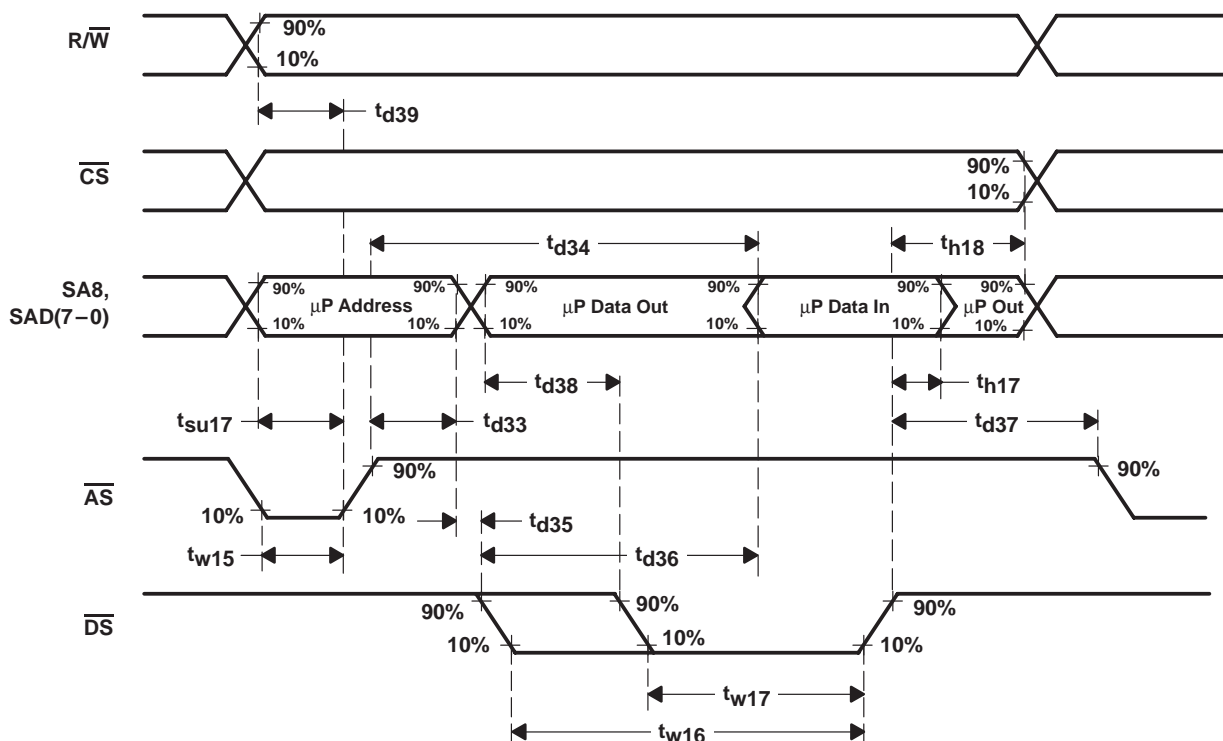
R/$\overline{W}$

90%

10%

$t_{d39}$

$\overline{CS}$

90%

10%

$t_{d34}$

$t_{h18}$

SA8, SAD(7 – 0)

90%

μP Address

90%

10%

10%

90%

μP Data Out

90%

10%

10%

μP Data In

90%

10%

90%

μP Out

10%

$t_{d38}$

$t_{h17}$

$t_{su17}$

$t_{d33}$

$t_{d37}$

$\overline{AS}$

90%

90%

10%

10%

$t_{d35}$

$t_{w15}$

$t_{d36}$

$\overline{DS}$

90%

90%

90%

10%

10%

10%

$t_{w17}$

$t_{w16}$